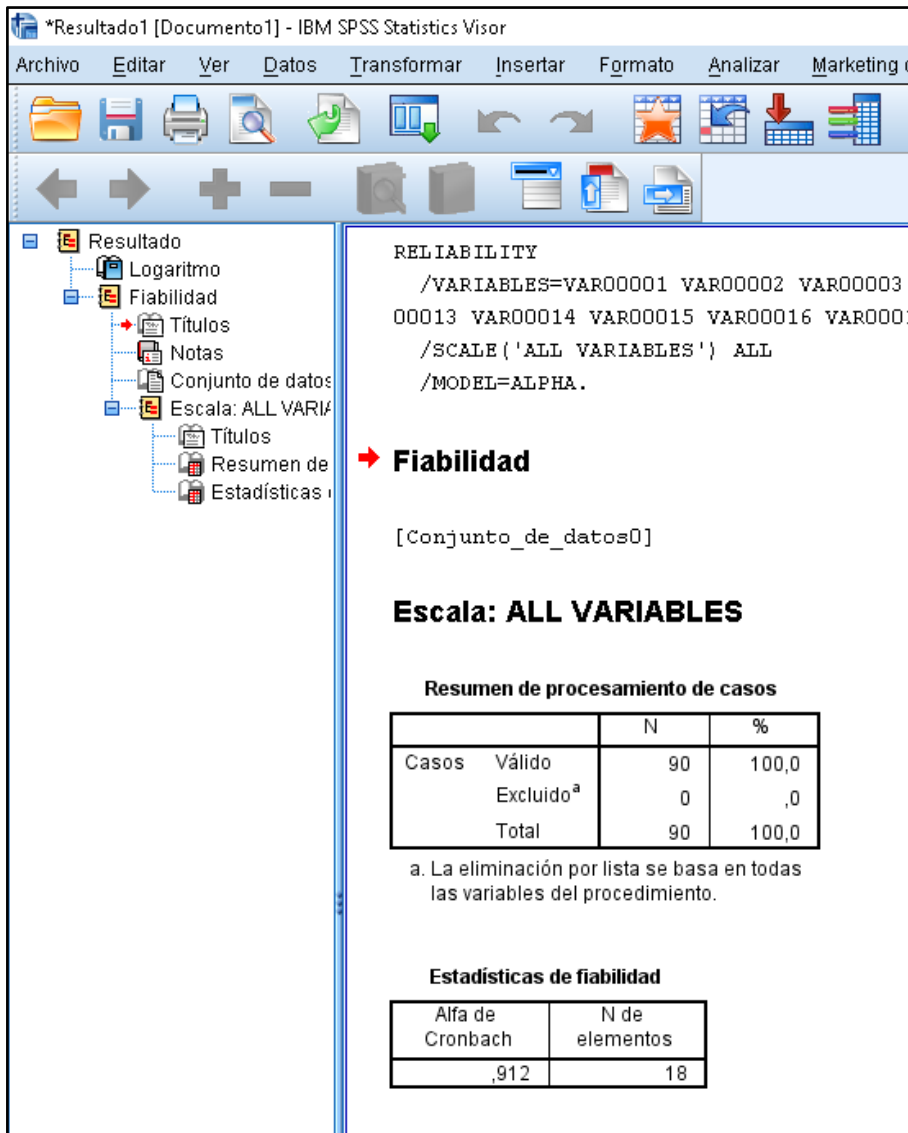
*Resultado1 [Documento1] - IBM SPSS Statistics Visor

Archivo Editar Ver Datos Transformar Insertar Formato Analizar Marketing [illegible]

Resultado
Logaritmo
Fiabilidad
Títulos
Notas
Conjunto de datos
Escala: ALL VARIA
Títulos
Resumen de
Estadísticas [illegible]

RELIABILITY
/VARIABLES=VAR00001 VAR00002 VAR00003
00013 VAR00014 VAR00015 VAR00016 VAR000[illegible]
/SCALE('ALL VARIABLES') ALL
/MODEL=ALPHA.

Fiabilidad

[Conjunto_de_datos0]

Escala: ALL VARIABLES

Resumen de procesamiento de casos

| | | N | % |
|---|---|---|---|
| Casos | Válido | 90 | 100,0 |
| | Excluido$^a$ | 0 | ,0 |
| | Total | 90 | 100,0 |

a. La eliminación por lista se basa en todas las variables del procedimiento.

Estadísticas de fiabilidad

| Alfa de Cronbach | N de elementos |
|---|---|
| ,912 | 18 |